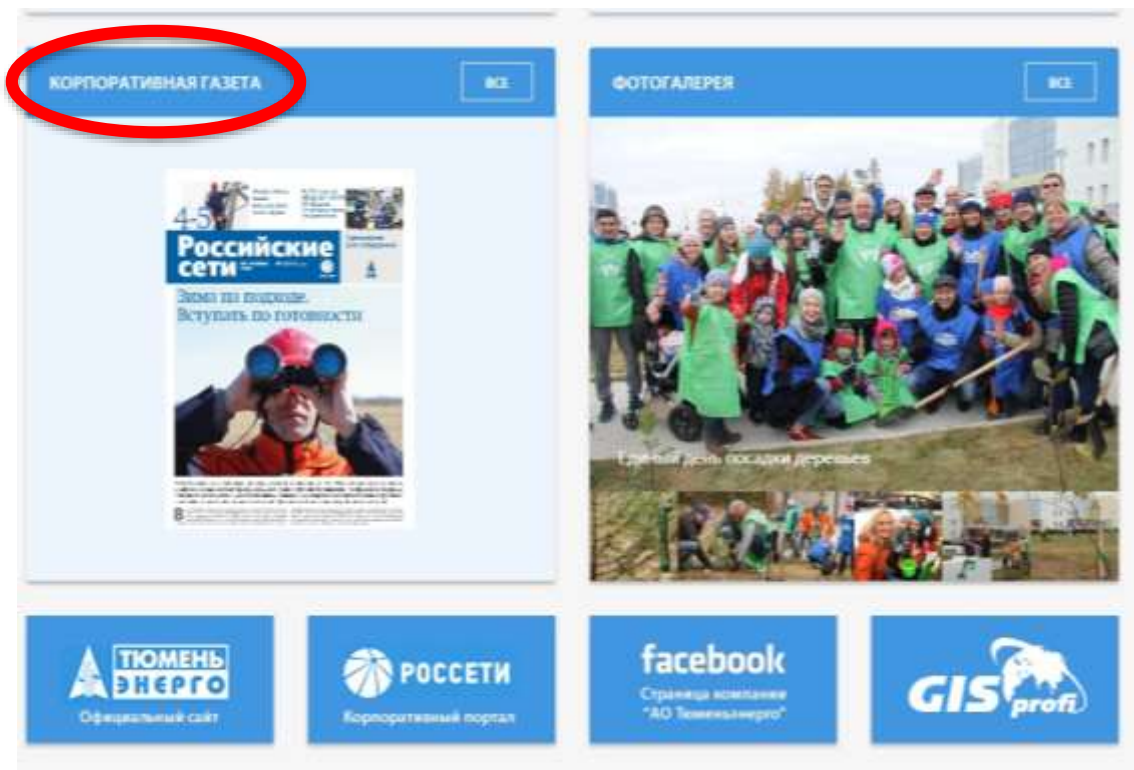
КОРПОРАТИВНАЯ ГАЗЕТА

ВСЕ

ФОТОГАЛЕРЕЯ

ВСЕ

4-5

Российские сети

Зима по подходе. Вступать по готовности

Единый день посадки деревьев

ТЮМЕНЬ ЭНЕРГО

Официальный сайт

РОССЕТИ

Корпоративный портал

facebook

Страница компании "АО Тюменьэнерго"

GIS profi